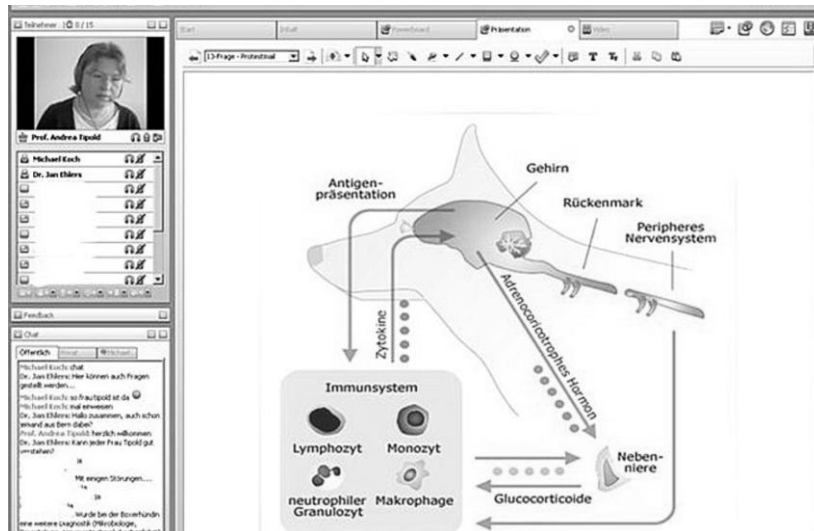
Teilnehmer: 3 | 0 / 15

Prof. Andrea Tipold

Michael Koch
Dr. Jan Ehlers

Feedback

Chat

Öffentlich | Privat | Michael

Michael Koch: chat
Dr. Jan Ehlers: Hier können auch Fragen gestellt werden...
Michael Koch: so frau tipold ist da
Michael Koch: mal erwesen
Dr. Jan Ehlers: Hallo zusammen, auch schon jemand aus Bern dabei?
Prof. Andrea Tipold: herzlich willkommen
Dr. Jan Ehlers: Kann jeder Frau Tipold gut verstehen?
ja
Mit einigen Störungen.....
ja
Wurde bei der Boxerhündin eine weitere Diagnostik (Mikrobiologie,

Start | Inhalt | Powerboard | Präsentation | Video

13-Frage - Protestmail

Gehirn
Antigen-präsentation
Rückenmark
Peripheres Nervensystem
Zytokine
Adrenocorticotrophes Hormon
Immunsystem
Lymphozyt
Monozyt
neutrophiler Granulozyt
Makrophage
Neben-niere
Glucocorticoide